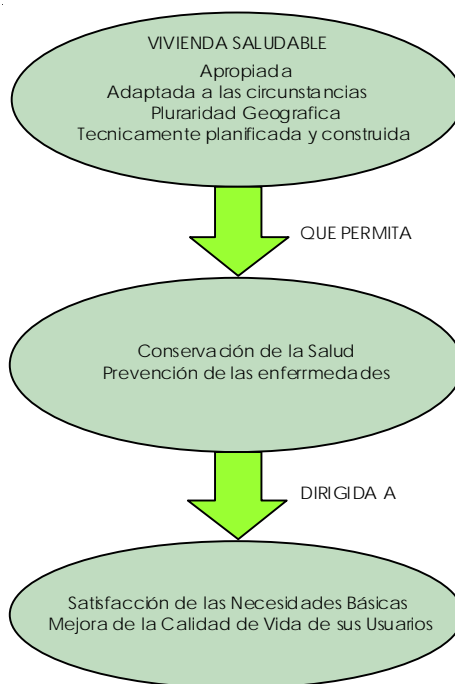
VIVIENDA SALUDABLE
Apropiada
Adaptada a las circunstancias
Pluraridad Geografica
Tecnicamente planificada y construida

QUE PERMITA

Conservación de la Salud
Prevención de las enferrmedades

DIRIGIDA A

Satisfacción de las Necesidades Básicas
Mejora de la Calidad de Vida de sus Usuarios